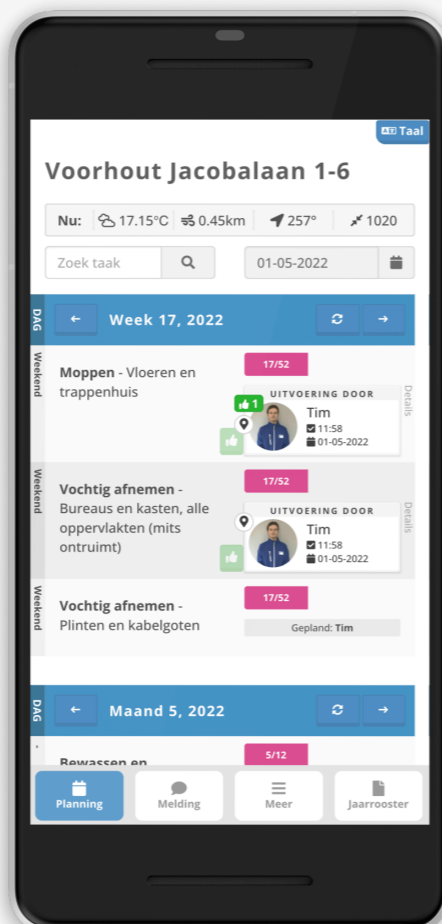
Taal

Voorhout Jacobalaan 1-6

Nu: 17.15°C 0.45km 257° 1020

Zoek taak

01-05-2022

DAG

Week 17, 2022

Weekend

Moppen - Vloeren en trappenhuis

17/52

1

UITVOERING DOOR

Tim

11:58

01-05-2022

Details

Weekend

Vochtig afnemen - Bureaus en kasten, alle oppervlakten (mits ontruimt)

17/52

UITVOERING DOOR

Tim

11:58

01-05-2022

Details

Weekend

Vochtig afnemen - Plinten en kabelgoten

17/52

Gepland: Tim

DAG

Maand 5, 2022

Bewassen en

5/12

Planning

Melding

Meer

Jaarrooster